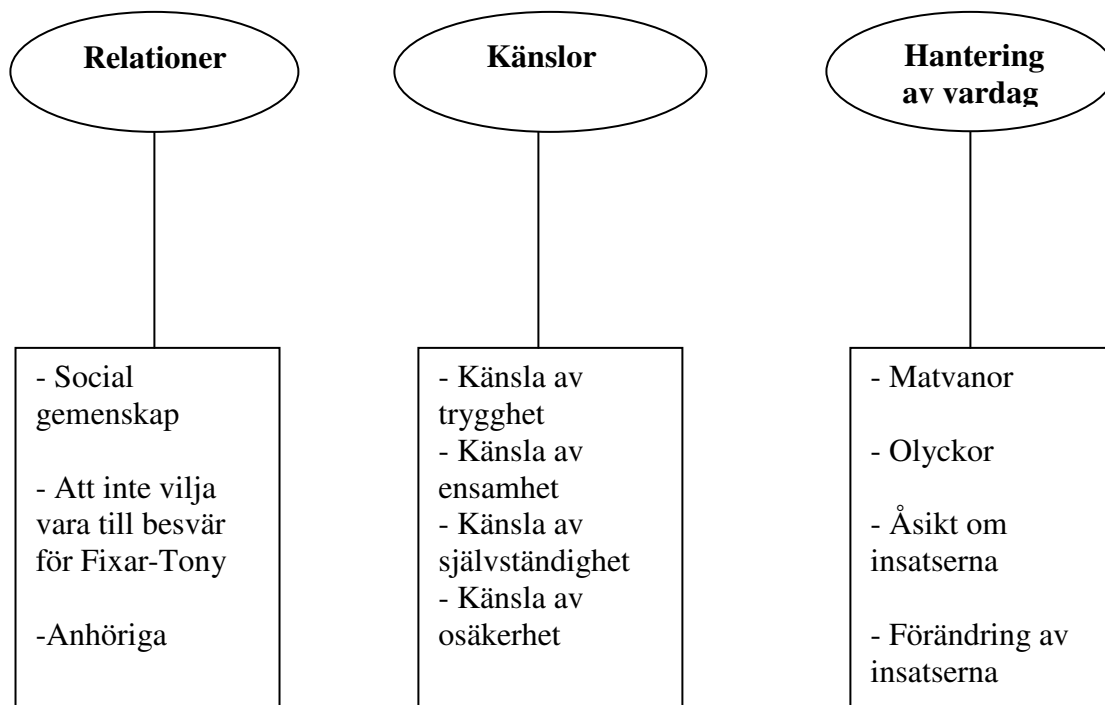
Relationer

- Social gemenskap

- Att inte vilja vara till besvär för Fixar-Tony

-Anhöriga

Känslor

- Känsla av trygghet
- Känsla av ensamhet
- Känsla av självständighet
- Känsla av osäkerhet

Hantering av vardag

- Matvanor

- Olyckor

- Åsikt om insatserna

- Förändring av insatserna